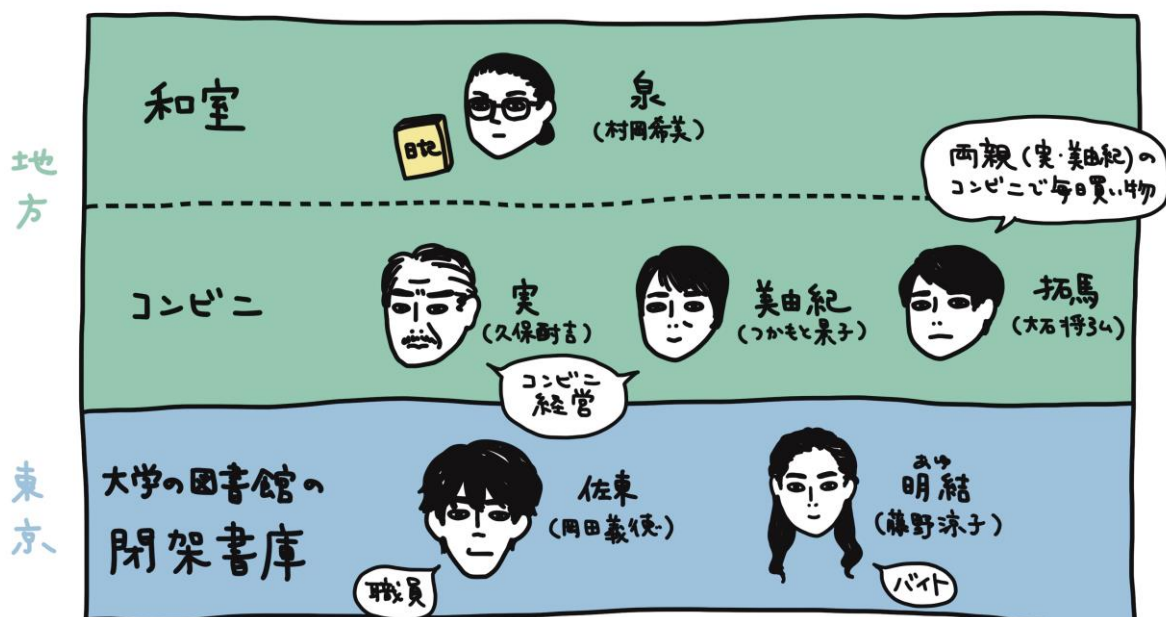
地方

和室

日記

泉
(村岡希美)

両親(実・美由紀)のコンビニで毎日買い物

コンビニ

実
(久保酎吉)

美由紀
(つかもと景子)

拓馬
(大石将弘)

コンビニ経営

東京

大学の図書館の閉架書庫

佐東
(岡田義徳)

職員

あゆ
明結
(藤野涼子)

バイト